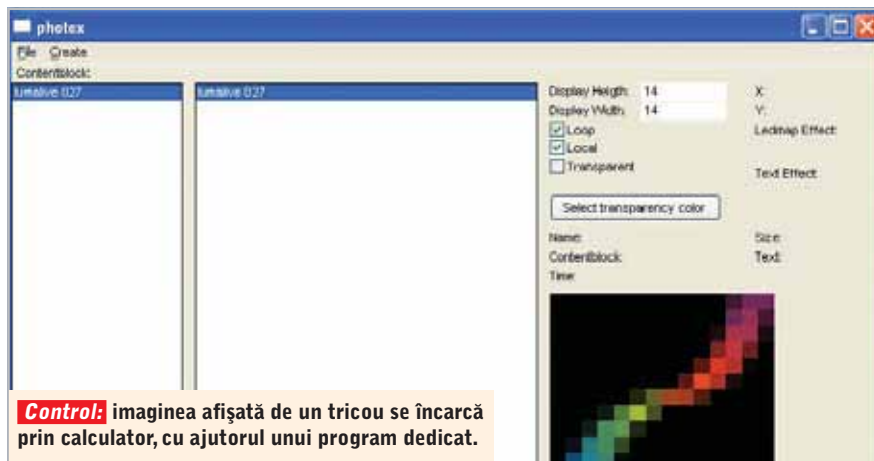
photex

File Create

Contentblock:

tutrative 0:27

tutrative 0:27

Display Heigth: 14

Display Width: 14

Loop

Local

Transparent

Select transparency color

X:

Y:

Ledmap Effect:

Text Effect:

Name:

Contentblock:

Time:

Size:

Text:

Control: imaginea afişată de un tricou se încarcă prin calculator, cu ajutorul unui program dedicat.